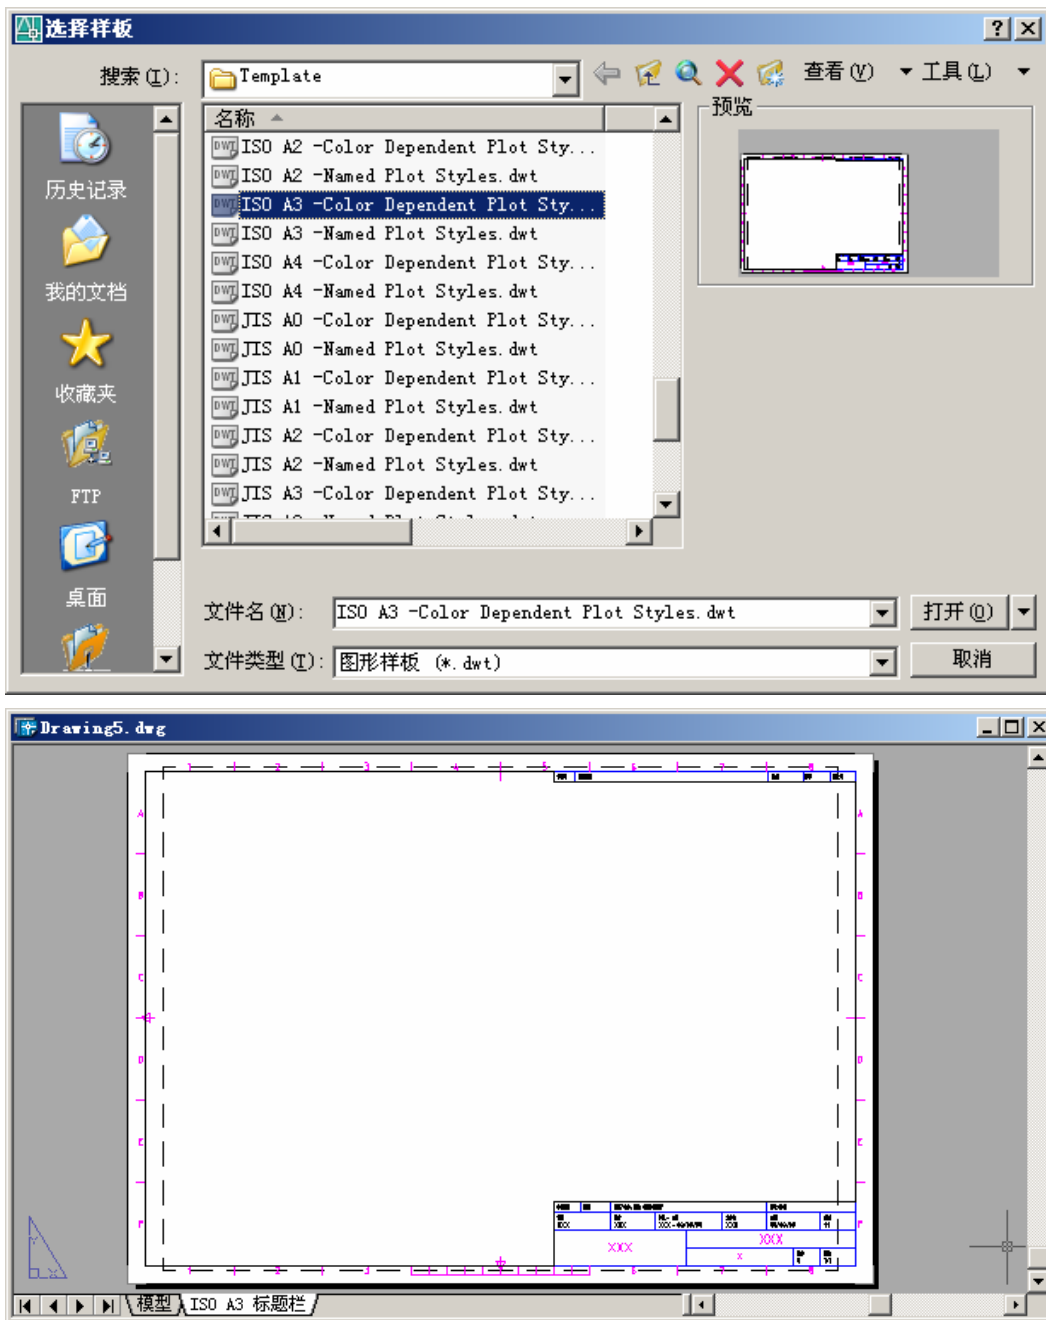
选择样板

?

搜索(I): Template

查看(V) 工具(L)

历史记录

我的文档

收藏夹

FTP

桌面

名称

ISO A2 -Color Dependent Plot Sty...
ISO A2 -Named Plot Styles.dwt
ISO A3 -Color Dependent Plot Sty...
ISO A3 -Named Plot Styles.dwt
ISO A4 -Color Dependent Plot Sty...
ISO A4 -Named Plot Styles.dwt
JIS A0 -Color Dependent Plot Sty...
JIS A0 -Named Plot Styles.dwt
JIS A1 -Color Dependent Plot Sty...
JIS A1 -Named Plot Styles.dwt
JIS A2 -Color Dependent Plot Sty...
JIS A2 -Named Plot Styles.dwt
JIS A3 -Color Dependent Plot Sty...

预览

文件名(N): ISO A3 -Color Dependent Plot Styles.dwt

打开(O)

文件类型(T): 图形样板 (*.dwt)

取消

Drawing5.dwg

1 2 3 4 5 6 7 8

A B C D E F

XXX XXX

模型 ISO A3 标题栏